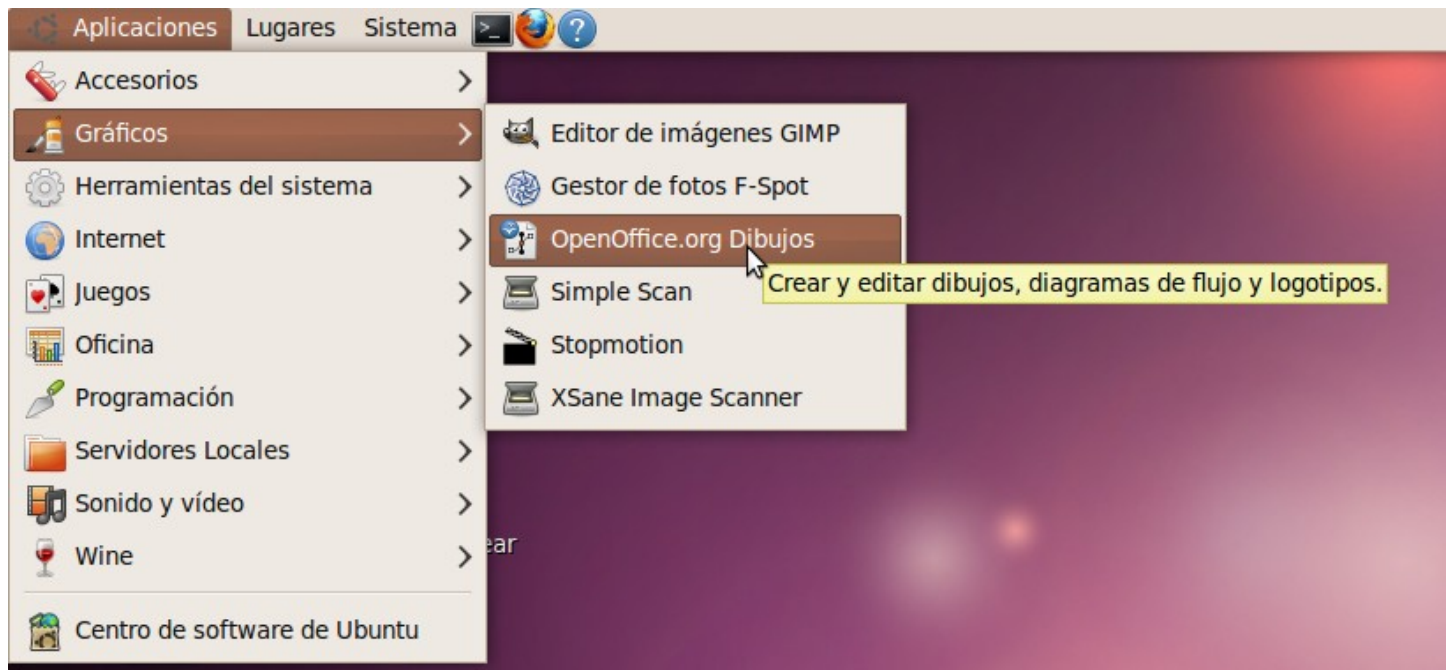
Aplicaciones Lugares Sistema

Accesorios
Gráficos
Herramientas del sistema
Internet
Juegos
Oficina
Programación
Servidores Locales
Sonido y vídeo
Wine
Centro de software de Ubuntu

Editor de imágenes GIMP
Gestor de fotos F-Spot
OpenOffice.org Dibujos
Simple Scan
Stopmotion
XSane Image Scanner

Crear y editar dibujos, diagramas de flujo y logotipos.

ear